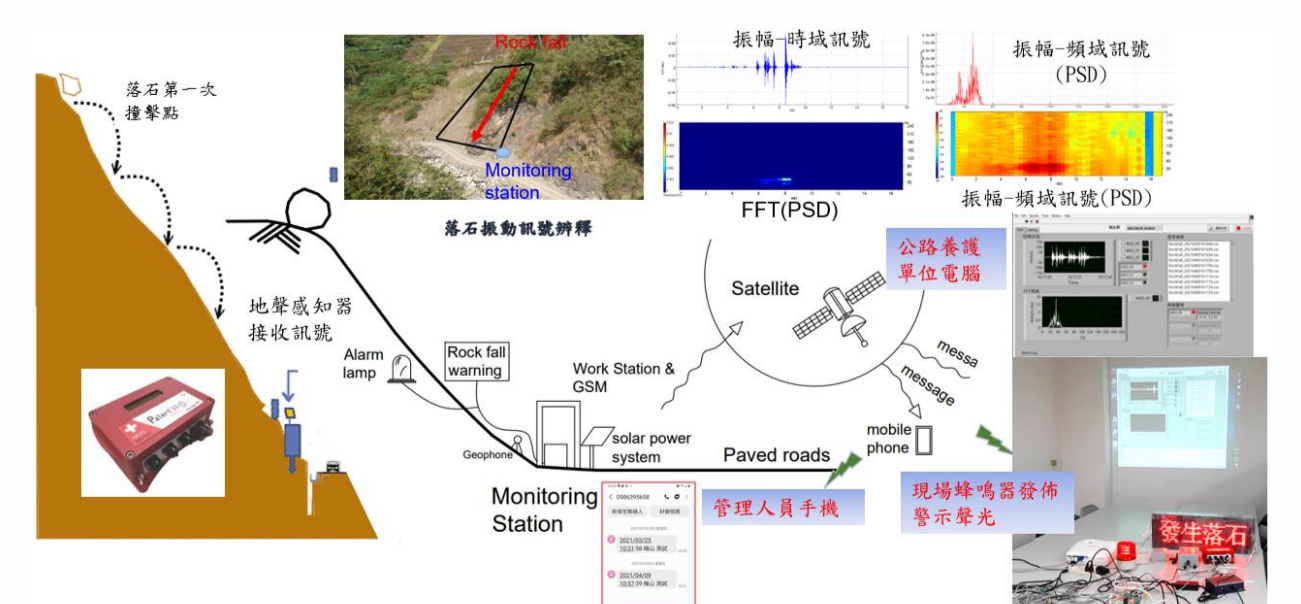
落石第一次撞擊點

Rock fall

Monitoring station

落石振動訊號辨釋

振幅-時域訊號

振幅-頻域訊號 (PSD)

FFT(PSD)

振幅-頻域訊號(PSD)

公路養護單位電腦

地聲感知器接收訊號

Satellite

Alarm lamp

Rock fall warning

Work Station & GSM

messa

message

Geophone

solar power system

Paved roads

mobile phone

Monitoring Station

0986395658

2021/03/25 10:31:58 梅山 測試

2021/04/09 10:37:39 梅山 測試

管理人員手機

現場蜂鳴器發佈警示聲光

發生落石